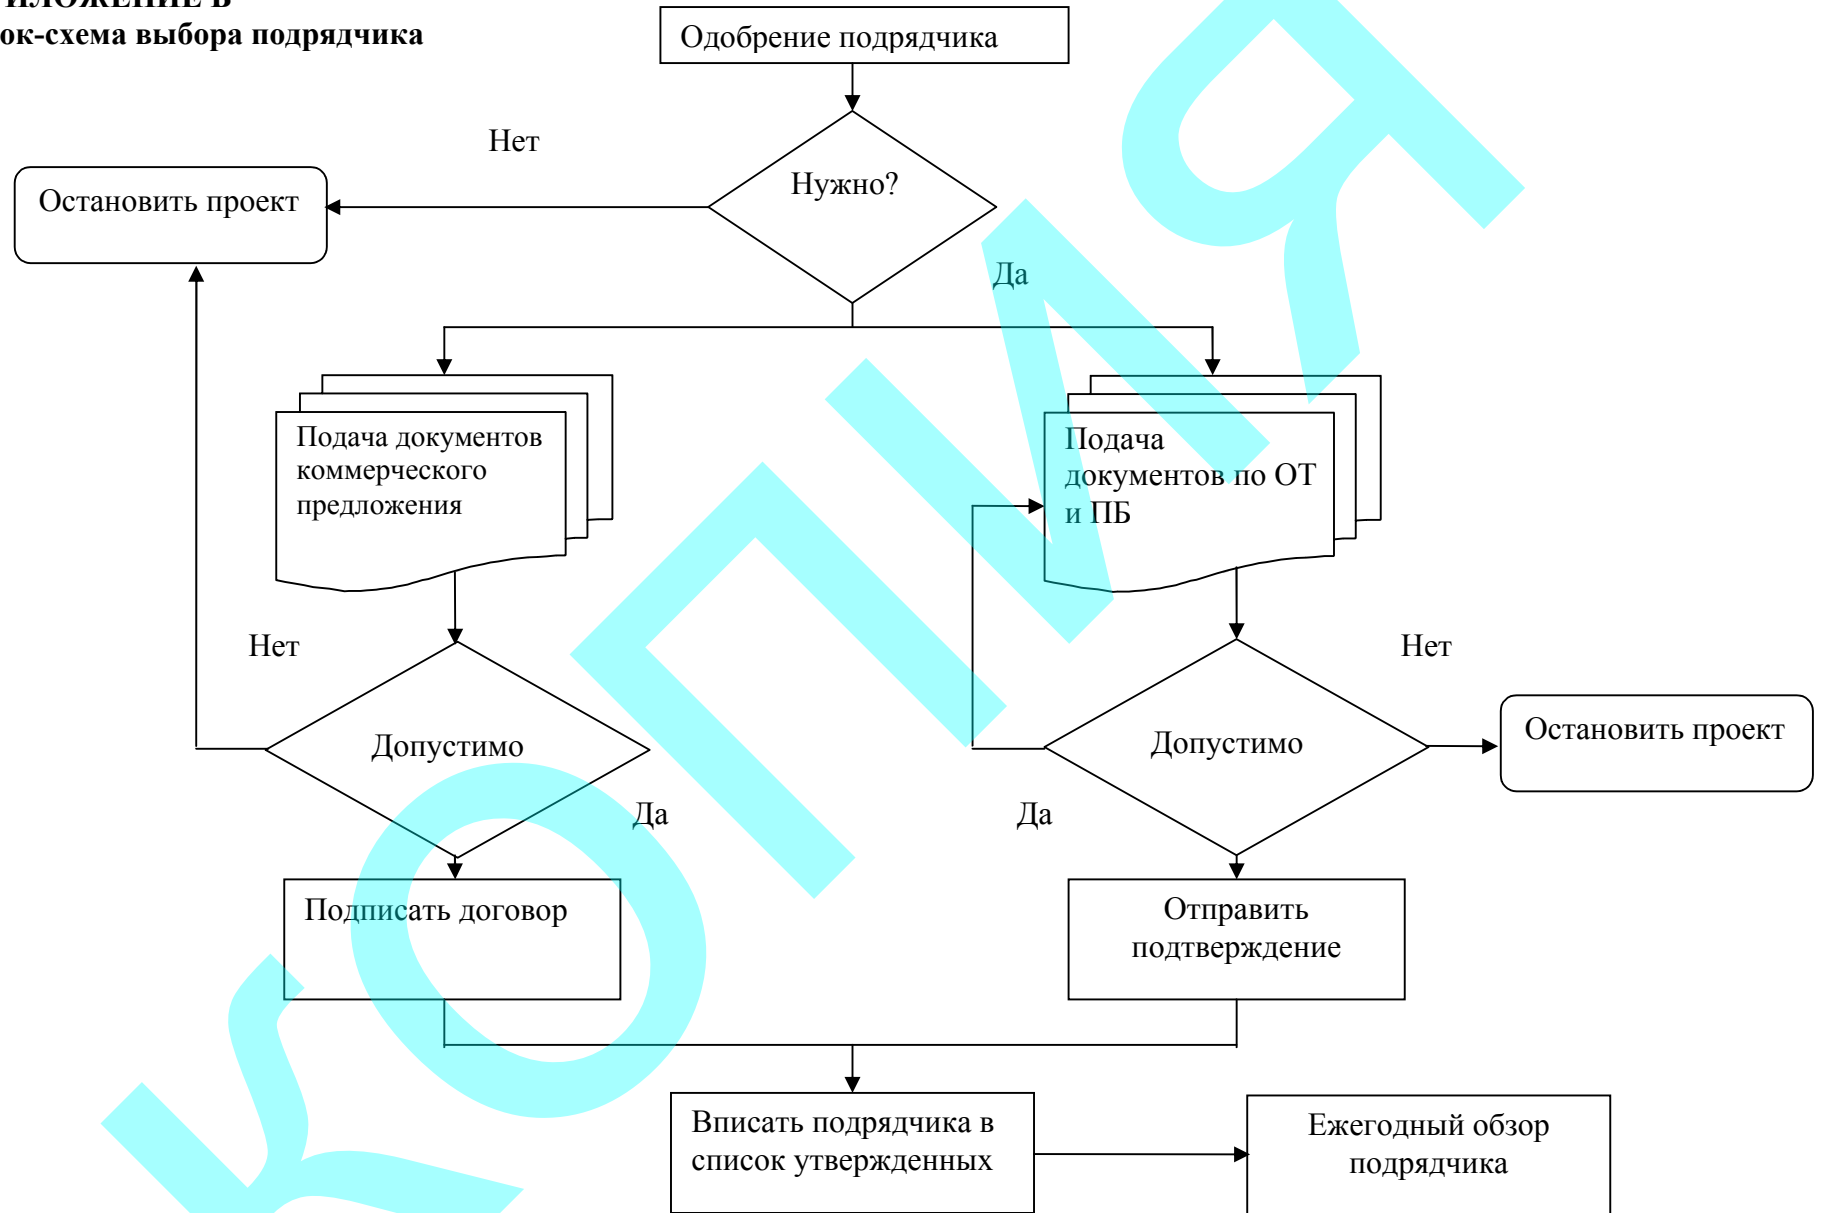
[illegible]ИЛОЖЕНИЕ В
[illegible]ок-схема выбора подрядчика

Одобрение подрядчика

Нет

Нужно?

Остановить проект

Да

Подача документов коммерческого предложения

Подача документов по ОТ и ПБ

Нет

Нет

Допустимо

Допустимо

Остановить проект

Да

Да

Подписать договор

Отправить подтверждение

Вписать подрядчика в список утвержденных

Ежегодный обзор подрядчика

КОПИЯ